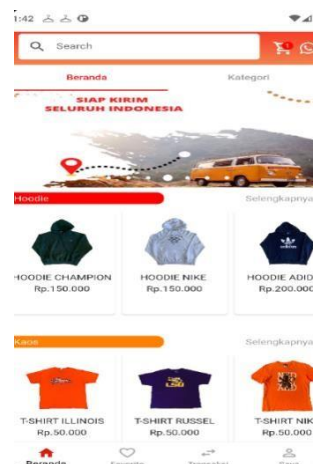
1:42

Search

Beranda

Kategori

SIAP KIRIM
SELURUH INDONESIA

Hoodie

Selengkapnya

HOODIE CHAMPION
Rp.150.000

HOODIE NIKE
Rp.150.000

HOODIE ADID
Rp.200.000

Kaos

Selengkapnya

T-SHIRT ILLINOIS
Rp.50.000

T-SHIRT RUSSEL
Rp.50.000

T-SHIRT NIK
Rp.50.000

Beranda

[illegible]

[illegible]

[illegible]